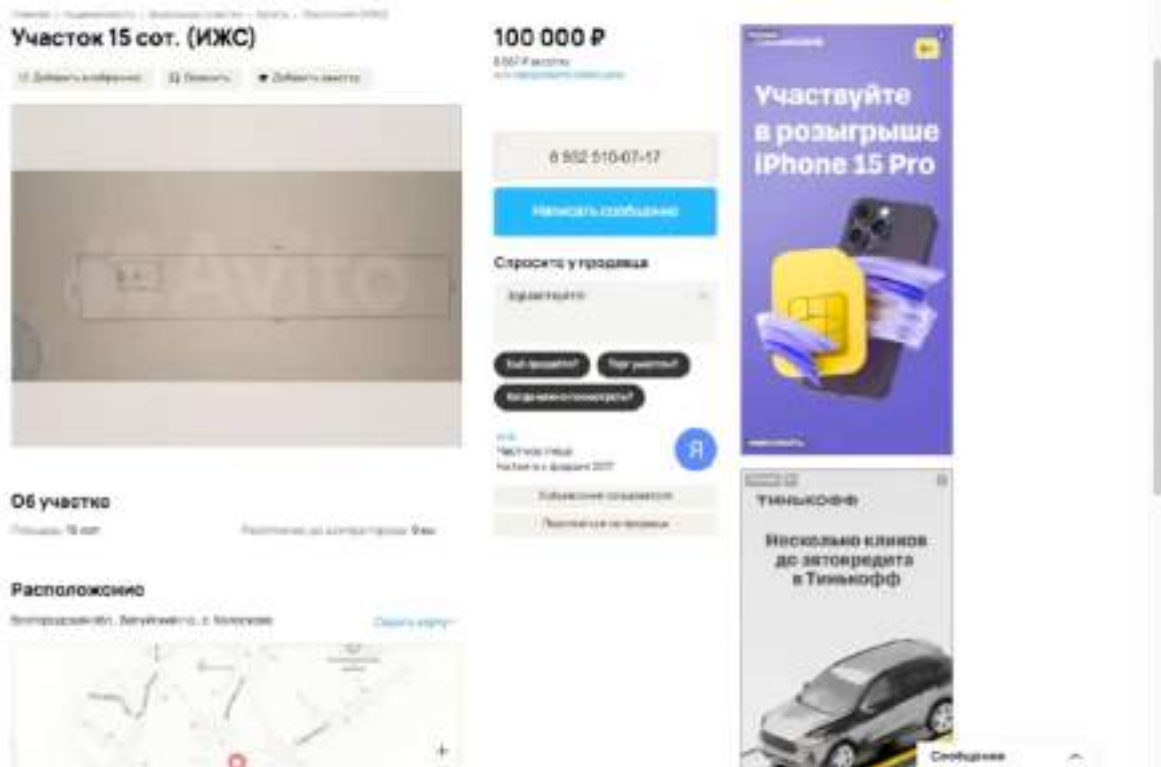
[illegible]

Участок 15 сот. (ИЖС)

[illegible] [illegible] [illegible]

Avito

Об участке

Площадь: 15 сот. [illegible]

Расположение

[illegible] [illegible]

100 000 ₽

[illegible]

8 952 510-07-17

Написать сообщение

Спросите у продавца

Здравствуйте!

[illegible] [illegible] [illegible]

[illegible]
Частное лицо
На Авито с февраля 2017

Я

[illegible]
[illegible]

Участвуйте в розыгрыше iPhone 15 Pro

ТИНЬКОФФ

Несколько кликов до автокредита в Тинькофф

Сообщения